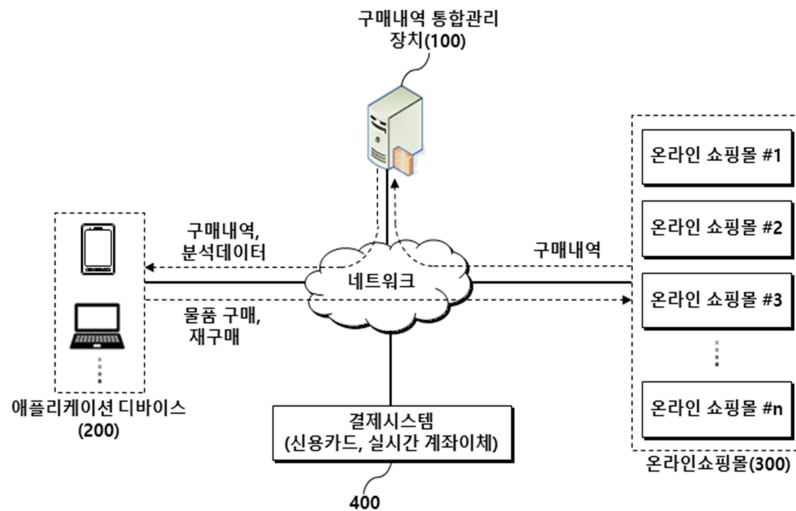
구매내역 통합관리 장치(100)

구매내역, 분석데이터

물품 구매, 재구매

네트워크

구매내역

온라인 쇼핑몰 #1

온라인 쇼핑몰 #2

온라인 쇼핑몰 #3

온라인 쇼핑몰 #n

온라인쇼핑몰(300)

애플리케이션 디바이스 (200)

결제시스템 (신용카드, 실시간 계좌이체)

400